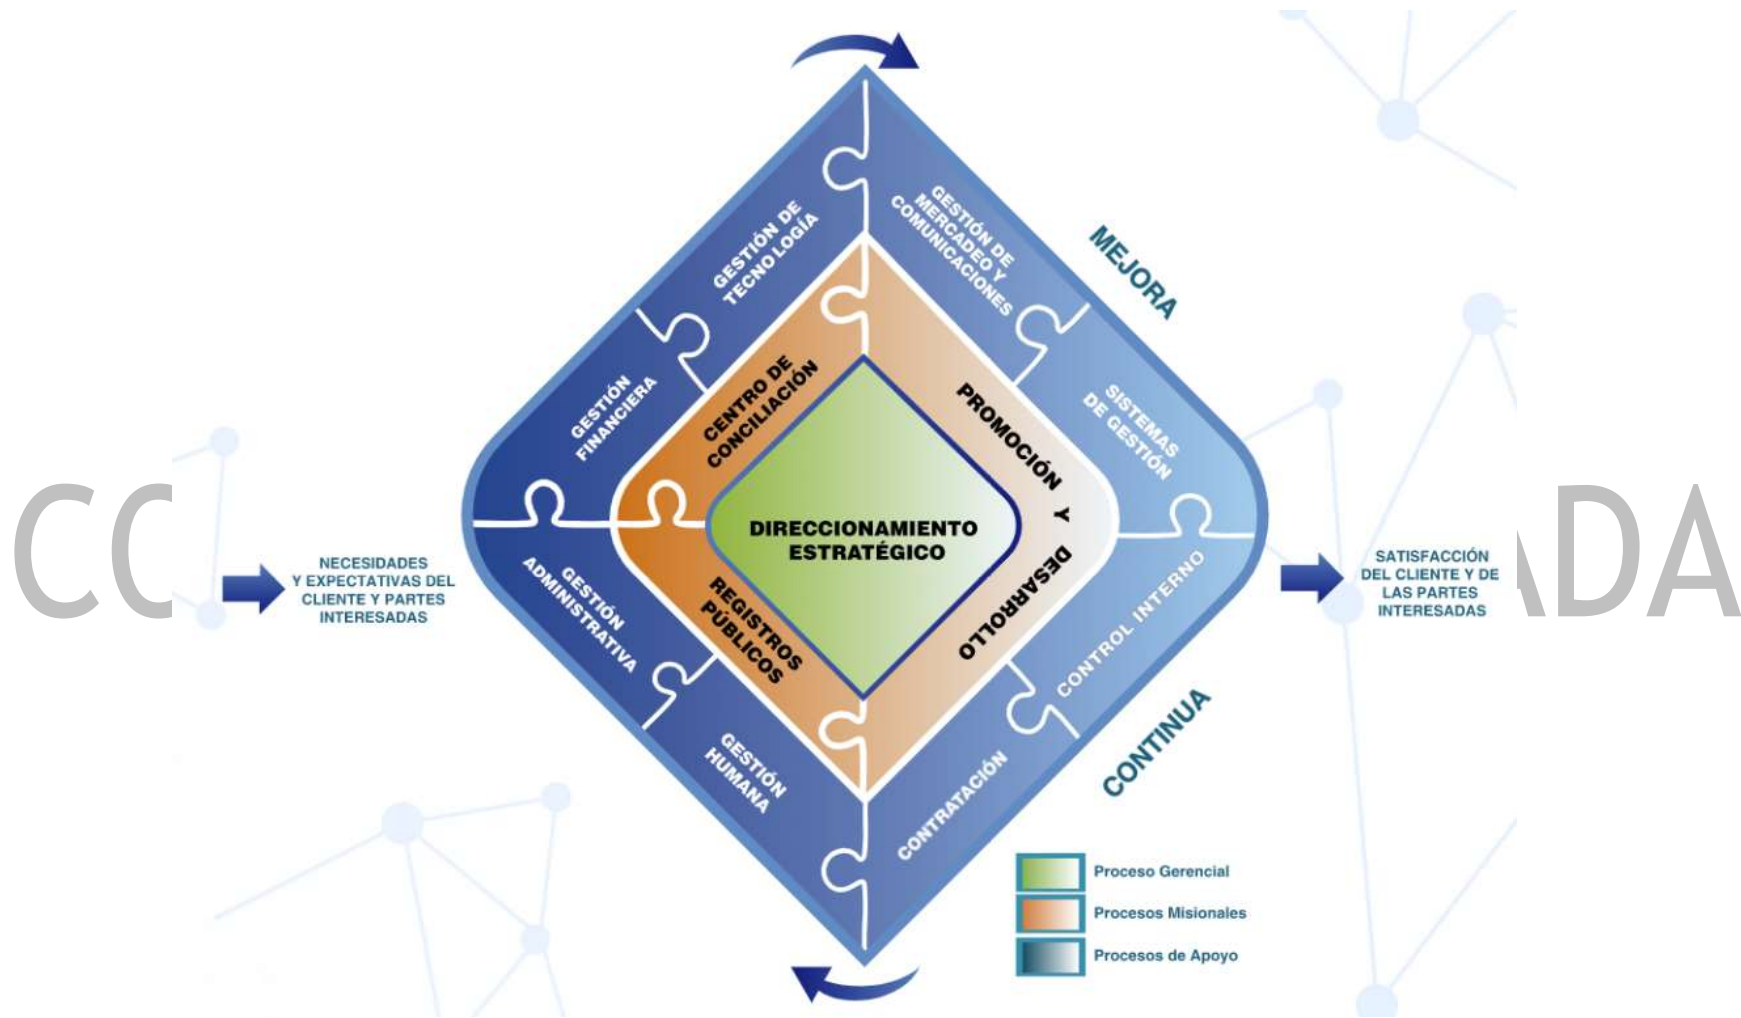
CC

NECESIDADES Y EXPECTATIVAS DEL CLIENTE Y PARTES INTERESADAS

GESTIÓN DE TECNOLOGÍA

GESTIÓN DE MERCADEO Y COMUNICACIONES

MEJORA

GESTIÓN FINANCIERA

CENTRO DE CONCILIACIÓN

PROMOCIÓN Y DESARROLLO

SISTEMAS DE GESTIÓN

DIRECCIONAMIENTO ESTRATÉGICO

GESTIÓN ADMINISTRATIVA

REGISTROS PÚBLICOS

CONTROL INTERNO

GESTIÓN HUMANA

CONTRATACIÓN

CONTINUA

SATISFACCIÓN DEL CLIENTE Y DE LAS PARTES INTERESADAS

ADA

Proceso Gerencial

Procesos Misionales

Procesos de Apoyo